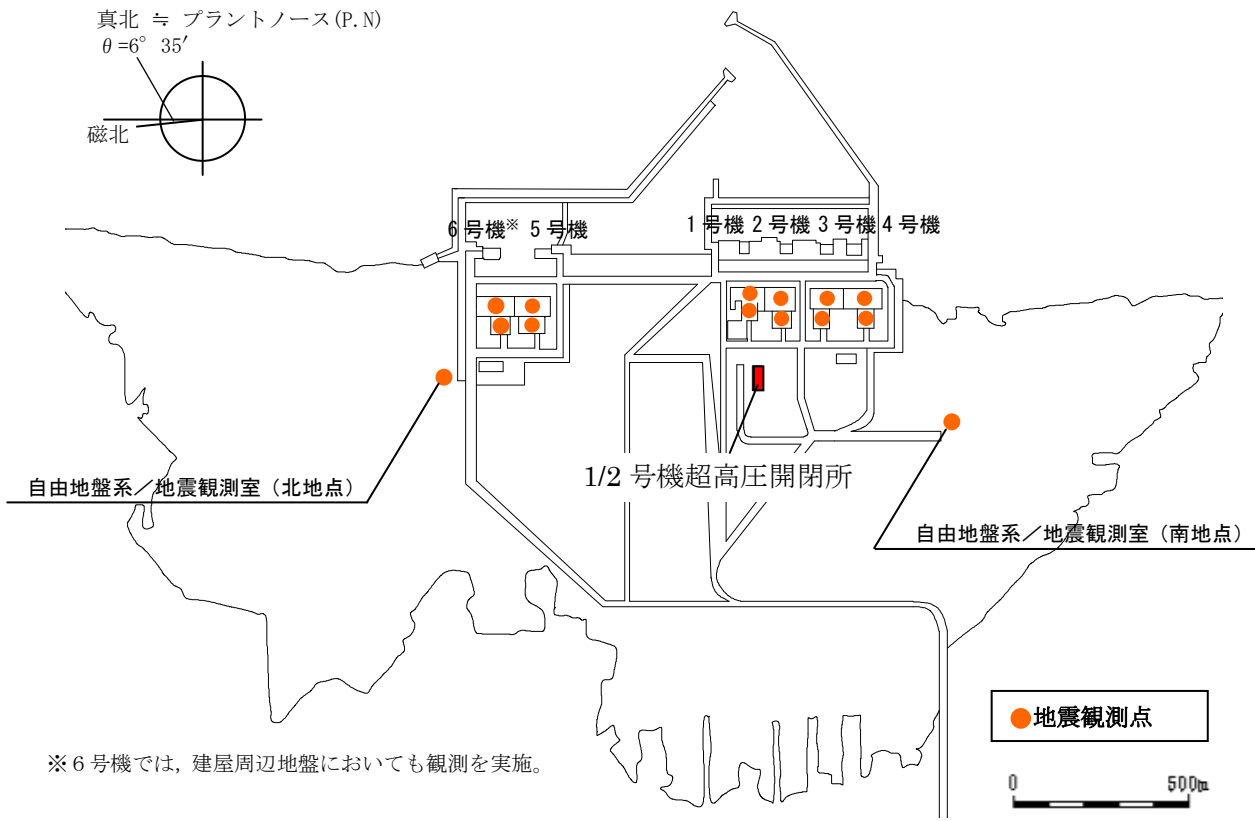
真北 ≒ プラントノース(P.N)
$\theta$=6° 35′

磁北

6号機※ 5号機

1号機 2号機 3号機 4号機

自由地盤系／地震観測室（北地点）

1/2号機超高圧開閉所

自由地盤系／地震観測室（南地点）

地震観測点

※6号機では，建屋周辺地盤においても観測を実施。

0 500m